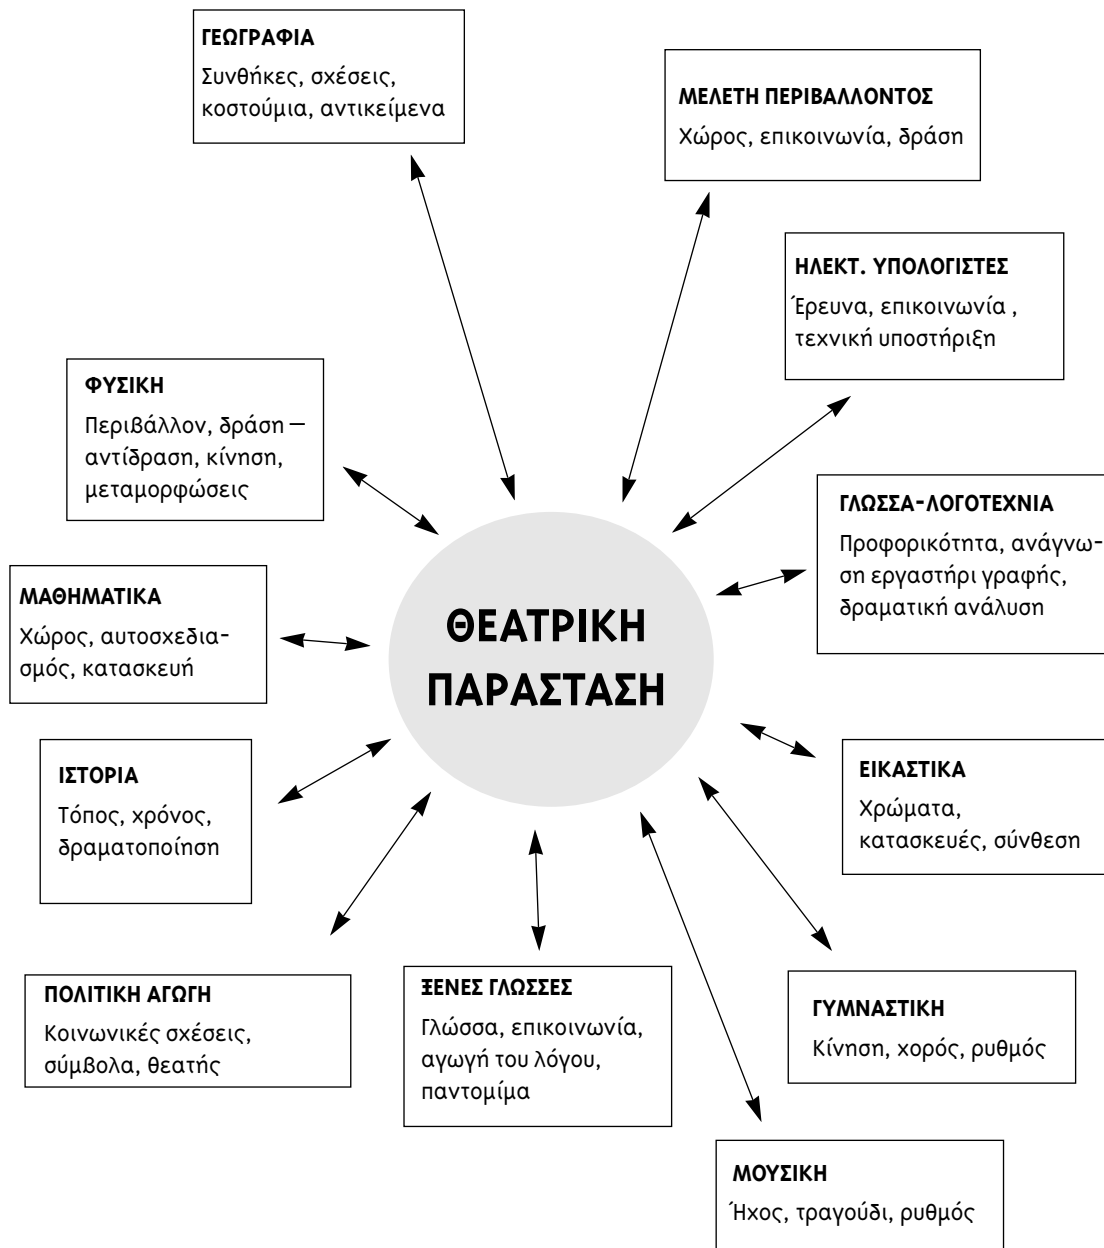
ΓΕΩΓΡΑΦΙΑ
Συνθήκες, σχέσεις, κοστούμια, αντικείμενα

ΜΕΛΕΤΗ ΠΕΡΙΒΑΛΛΟΝΤΟΣ
Χώρος, επικοινωνία, δράση

ΗΛΕΚΤ. ΥΠΟΛΟΓΙΣΤΕΣ
Έρευνα, επικοινωνία , τεχνική υποστήριξη

ΦΥΣΙΚΗ
Περιβάλλον, δράση — αντίδραση, κίνηση, μεταμορφώσεις

ΓΛΩΣΣΑ-ΛΟΓΟΤΕΧΝΙΑ
Προφορικότητα, ανάγνωση εργαστήρι γραφής, δραματική ανάλυση

ΜΑΘΗΜΑΤΙΚΑ
Χώρος, αυτοσχεδιασμός, κατασκευή

ΘΕΑΤΡΙΚΗ ΠΑΡΑΣΤΑΣΗ

ΙΣΤΟΡΙΑ
Τόπος, χρόνος, δραματοποίηση

ΕΙΚΑΣΤΙΚΑ
Χρώματα, κατασκευές, σύνθεση

ΠΟΛΙΤΙΚΗ ΑΓΩΓΗ
Κοινωνικές σχέσεις, σύμβολα, θεατής

ΞΕΝΕΣ ΓΛΩΣΣΕΣ
Γλώσσα, επικοινωνία, αγωγή του λόγου, παντομίμα

ΓΥΜΝΑΣΤΙΚΗ
Κίνηση, χορός, ρυθμός

ΜΟΥΣΙΚΗ
Ήχος, τραγούδι, ρυθμός